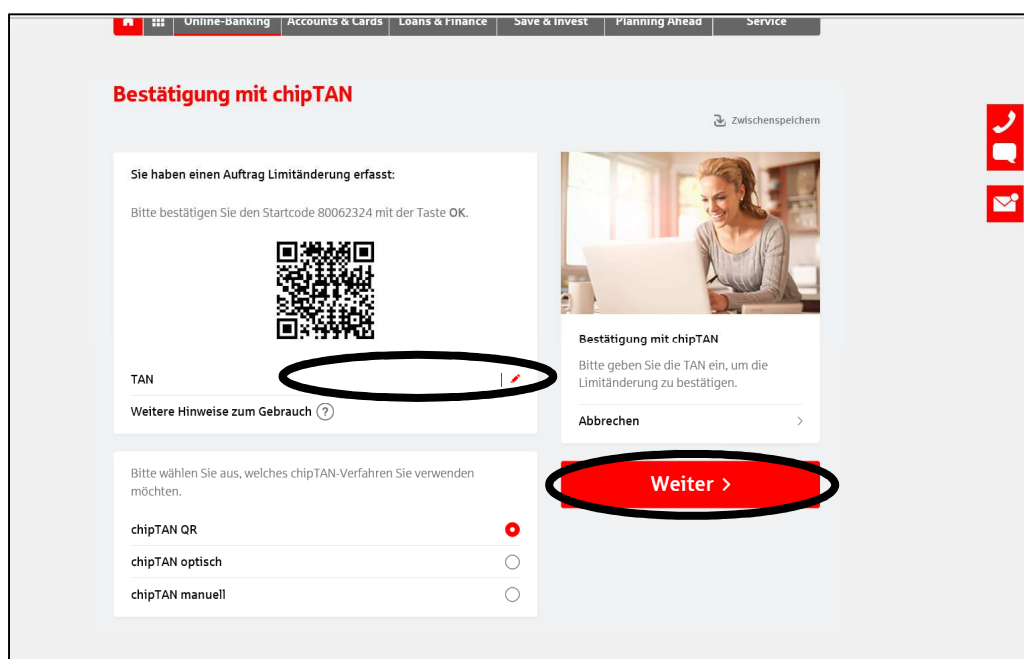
Online-Banking | Accounts & Cards | Loans & Finance | Save & Invest | Planning Ahead | Service

Bestätigung mit chipTAN

Zwischenspeichern

Sie haben einen Auftrag Limitänderung erfasst:

Bitte bestätigen Sie den Startcode 80062324 mit der Taste OK.

TAN

Weitere Hinweise zum Gebrauch ?

Bestätigung mit chipTAN

Bitte geben Sie die TAN ein, um die Limitänderung zu bestätigen.

Abbrechen

Bitte wählen Sie aus, welches chipTAN-Verfahren Sie verwenden möchten.

chipTAN QR

chipTAN optisch

chipTAN manuell

Weiter